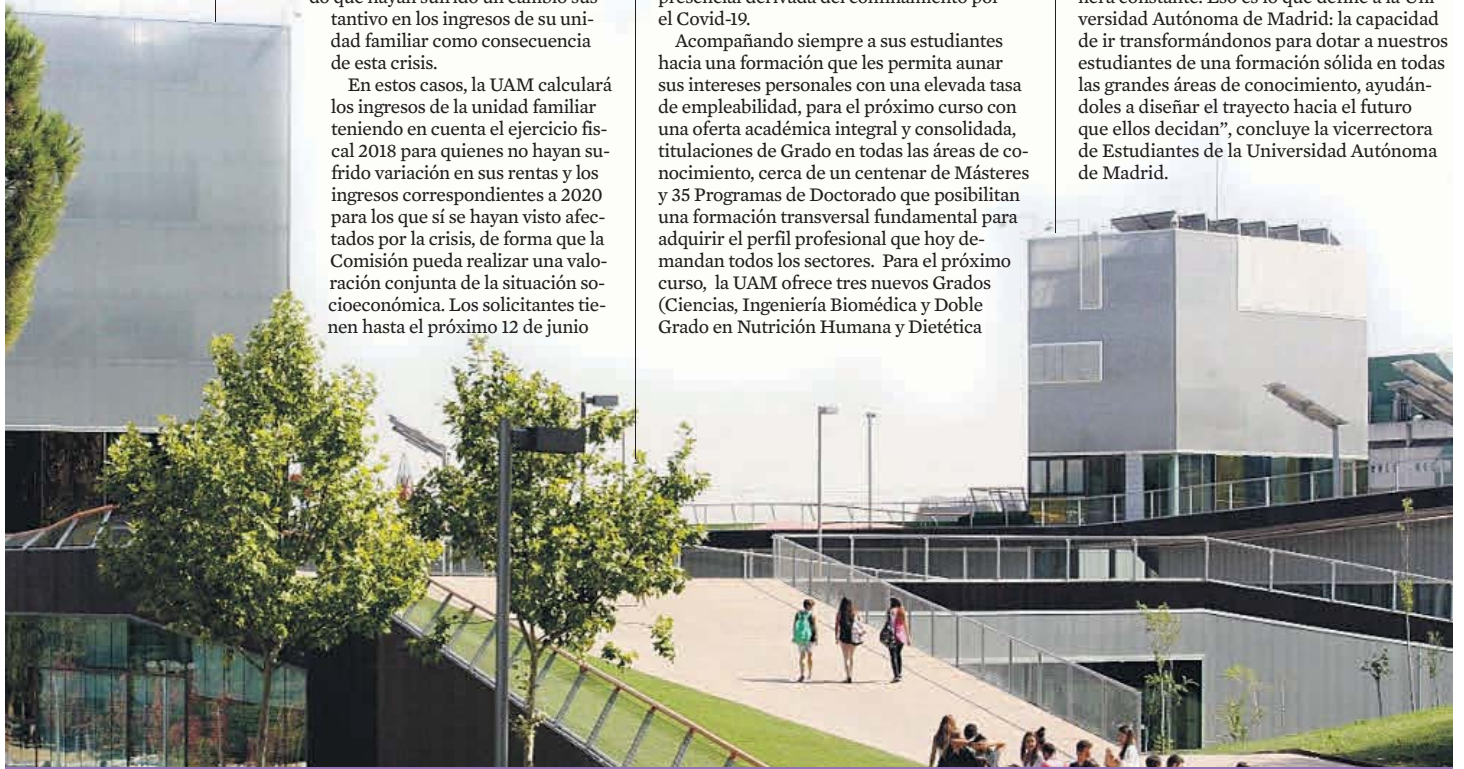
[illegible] tantivo en los ingresos de su unidad familiar como consecuencia de esta crisis.

En estos casos, la UAM calculará los ingresos de la unidad familiar teniendo en cuenta el ejercicio fiscal 2018 para quienes no hayan sufrido variación en sus rentas y los ingresos correspondientes a 2020 para los que sí se hayan visto afectados por la crisis, de forma que la Comisión pueda realizar una valoración conjunta de la situación socioeconómica. Los solicitantes tienen hasta el próximo 12 de junio

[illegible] el Covid-19.

Acompañando siempre a sus estudiantes hacia una formación que les permita aunar sus intereses personales con una elevada tasa de empleabilidad, para el próximo curso con una oferta académica integral y consolidada, titulaciones de Grado en todas las áreas de conocimiento, cerca de un centenar de Másteres y 35 Programas de Doctorado que posibilitan una formación transversal fundamental para adquirir el perfil profesional que hoy demandan todos los sectores. Para el próximo curso, la UAM ofrece tres nuevos Grados (Ciencias, Ingeniería Biomédica y Doble Grado en Nutrición Humana y Dietética

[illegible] versidad Autónoma de Madrid: la capacidad de ir transformándonos para dotar a nuestros estudiantes de una formación sólida en todas las grandes áreas de conocimiento, ayudándoles a diseñar el trayecto hacia el futuro que ellos decidan", concluye la vicerrectora de Estudiantes de la Universidad Autónoma de Madrid.